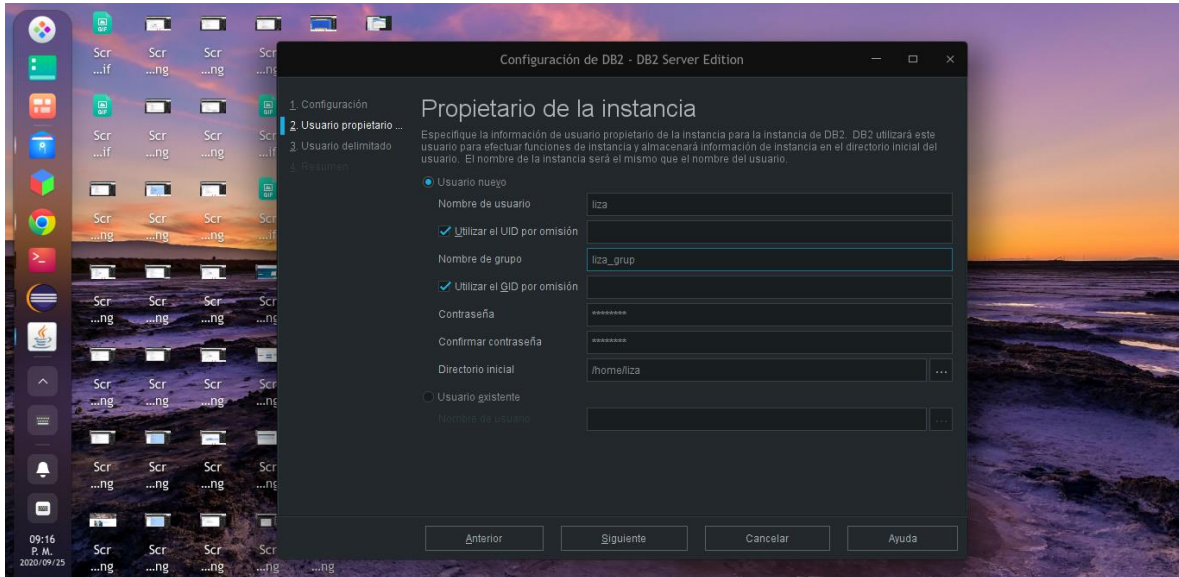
Scr ...if
Scr ...ng
Scr ...ng
Scr ...ng
Scr ...if
Scr ...ng
Scr ...ng
Scr ...if
Scr ...ng
Scr ...ng
Scr ...ng
Scr ...if
Scr ...ng
Scr ...ng
Scr ...ng
Scr ...ng
Scr ...ng
Scr ...ng
Scr ...ng
Scr ...ng
Scr ...ng
Scr ...ng
Scr ...ng
Scr ...ng
Scr ...ng
Scr ...ng
Scr ...ng
Scr ...ng
...ng

09:16
P. M.
2020/09/25

Configuración de DB2 - DB2 Server Edition

1. Configuración
2. Usuario propietario ...
3. Usuario delimitado
4. Resumen

Propietario de la instancia

Especifique la información de usuario propietario de la instancia para la instancia de DB2. DB2 utilizará este usuario para efectuar funciones de instancia y almacenará información de instancia en el directorio inicial del usuario. El nombre de la instancia será el mismo que el nombre del usuario.

Usuario nuevo
Nombre de usuario | liza
Utilizar el UID por omisión
Nombre de grupo | liza_grup
Utilizar el GID por omisión
Contraseña | ********
Confirmar contraseña | ********
Directorio inicial | /home/liza | ...
Usuario existente
Nombre de usuario | ...

Anterior | Siguiente | Cancelar | Ayuda